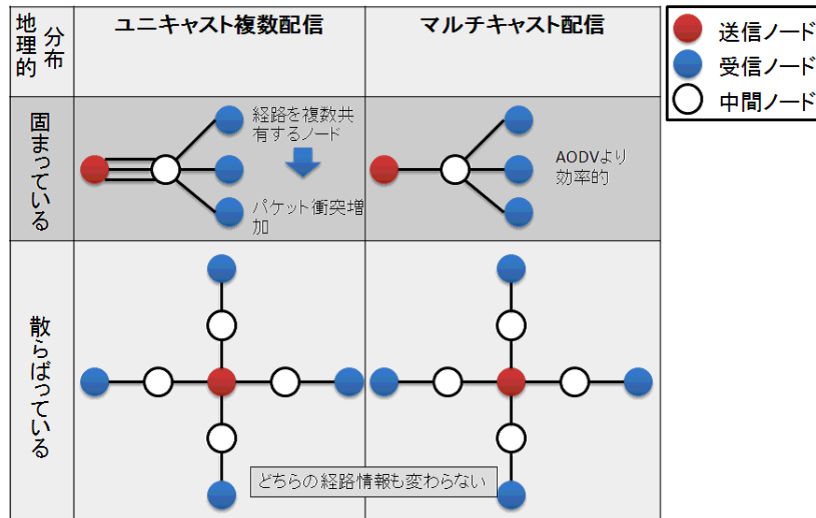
| 地理的 分布 | ユニキャスト複数配信 | マルチキャスト配信 |
|---|---|---|
| 固まっている | 経路を複数共有するノード パケット衝突増加 | AODVより効率的 |
| 散らばっている | どちらの経路情報も変わらない | |

送信ノード
受信ノード
中間ノード